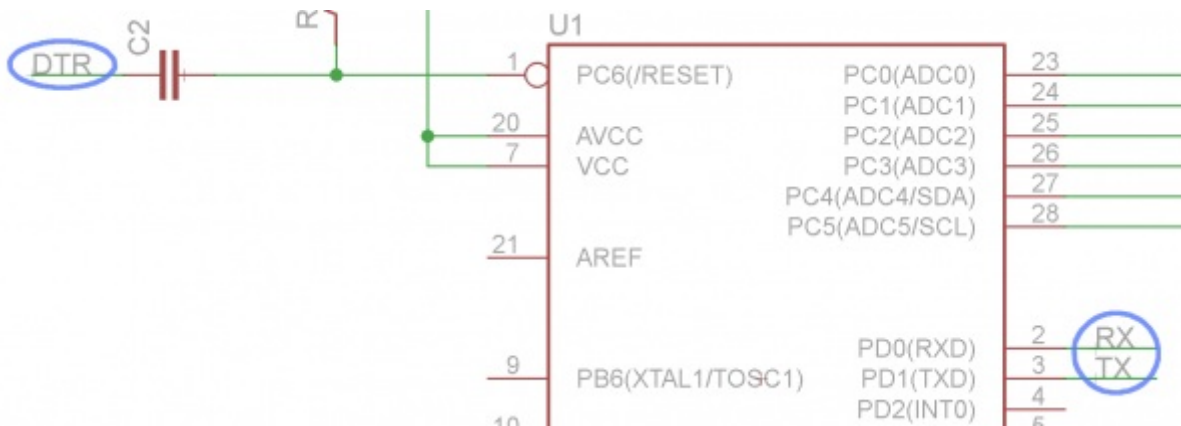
DTR

C2

R

U1

1

PC6(/RESET)

20

AVCC

7

VCC

21

AREF

9

PB6(XTAL1/TOSC1)

10

PC0(ADC0)

23

PC1(ADC1)

24

PC2(ADC2)

25

PC3(ADC3)

26

PC4(ADC4/SDA)

27

PC5(ADC5/SCL)

28

PD0(RXD)

2

RX

PD1(TXD)

3

TX

PD2(INT0)

4

5